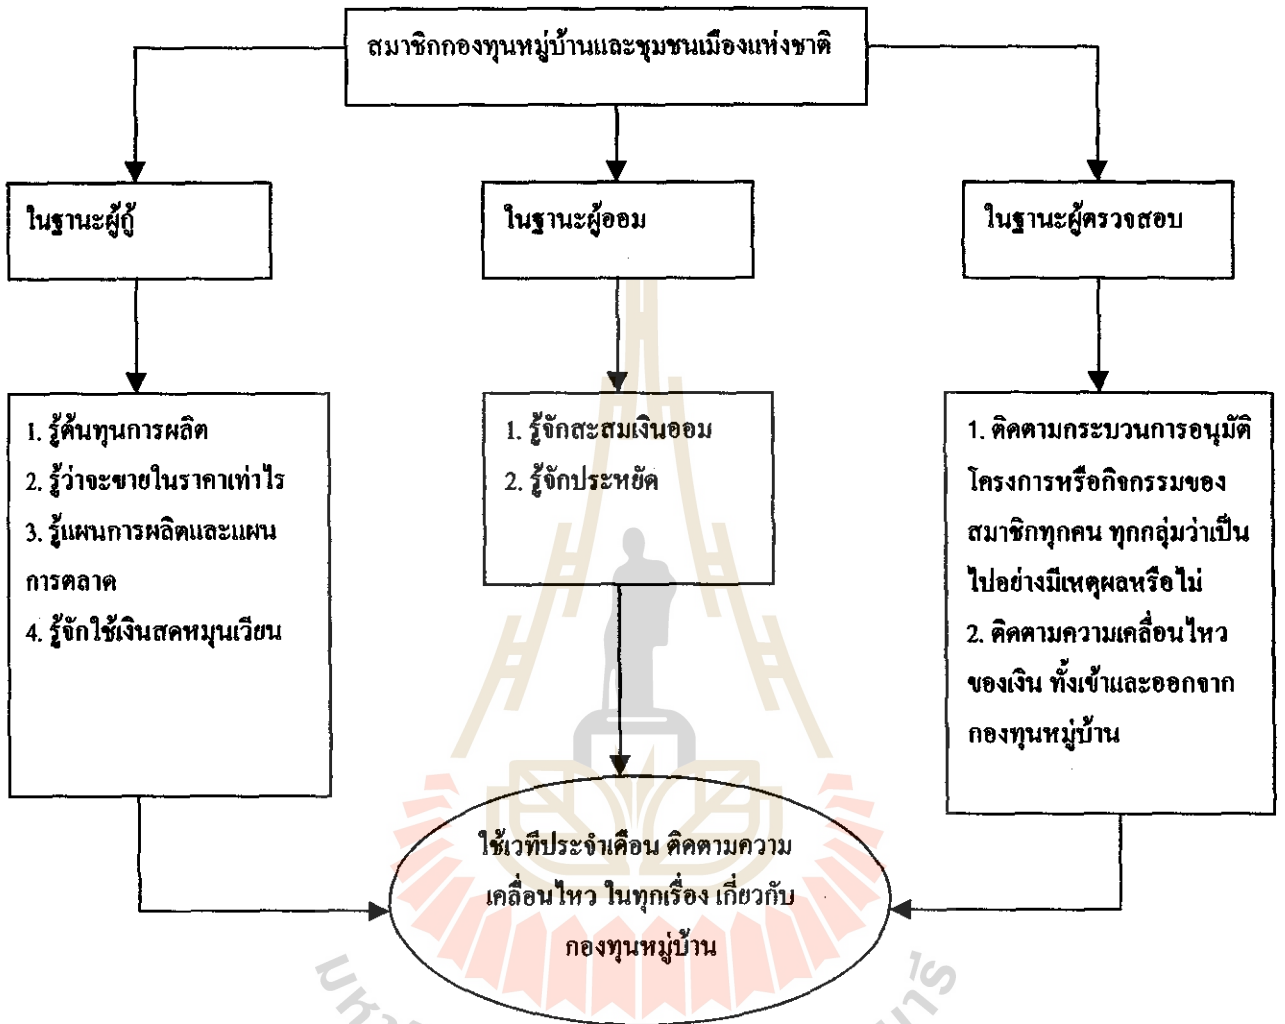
สมาชิกกองทุนหมู่บ้านและชุมชนเมืองแห่งชาติ

ในฐานะผู้กู้

ในฐานะผู้ออม

ในฐานะผู้ตรวจสอบ

1. รู้ต้นทุนการผลิต
2. รู้ว่าจะขายในราคาเท่าไร
3. รู้แผนการผลิตและแผนการตลาด
4. รู้จักใช้เงินสดหมุนเวียน

1. รู้จักสะสมเงินออม
2. รู้จักประหยัด

1. ติดตามกระบวนการอนุมัติโครงการหรือกิจกรรมของสมาชิกทุกคน ทุกกลุ่มว่าเป็นไปอย่างมีเหตุผลหรือไม่
2. ติดตามความเคลื่อนไหวของเงิน ทั้งเข้าและออกจากกองทุนหมู่บ้าน

ใช้เวทีประจำเดือน ติดตามความเคลื่อนไหว ในทุกเรื่อง เกี่ยวกับกองทุนหมู่บ้าน